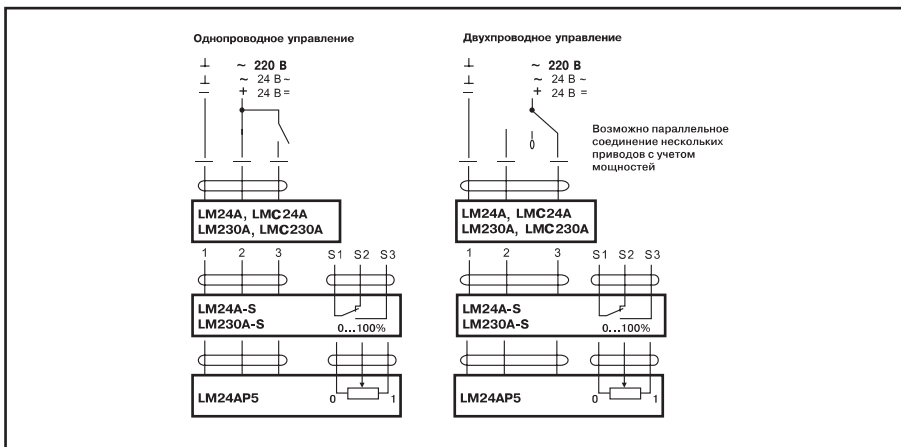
Однопроводное управление

⊥ ~ 220 В
⊥ ~ 24 В ~
– + 24 В =

LM24A, LMC24A
LM230A, LMC230A

1 2 3 S1 S2 S3

LM24A-S
LM230A-S
0...100%

LM24AP5
0 1

Двухпроводное управление

⊥ ~ 220 В
⊥ ~ 24 В ~
– + 24 В =

0

Возможно параллельное соединение нескольких приводов с учетом мощностей

LM24A, LMC24A
LM230A, LMC230A

1 2 3 S1 S2 S3

LM24A-S
LM230A-S
0...100%

LM24AP5
0 1